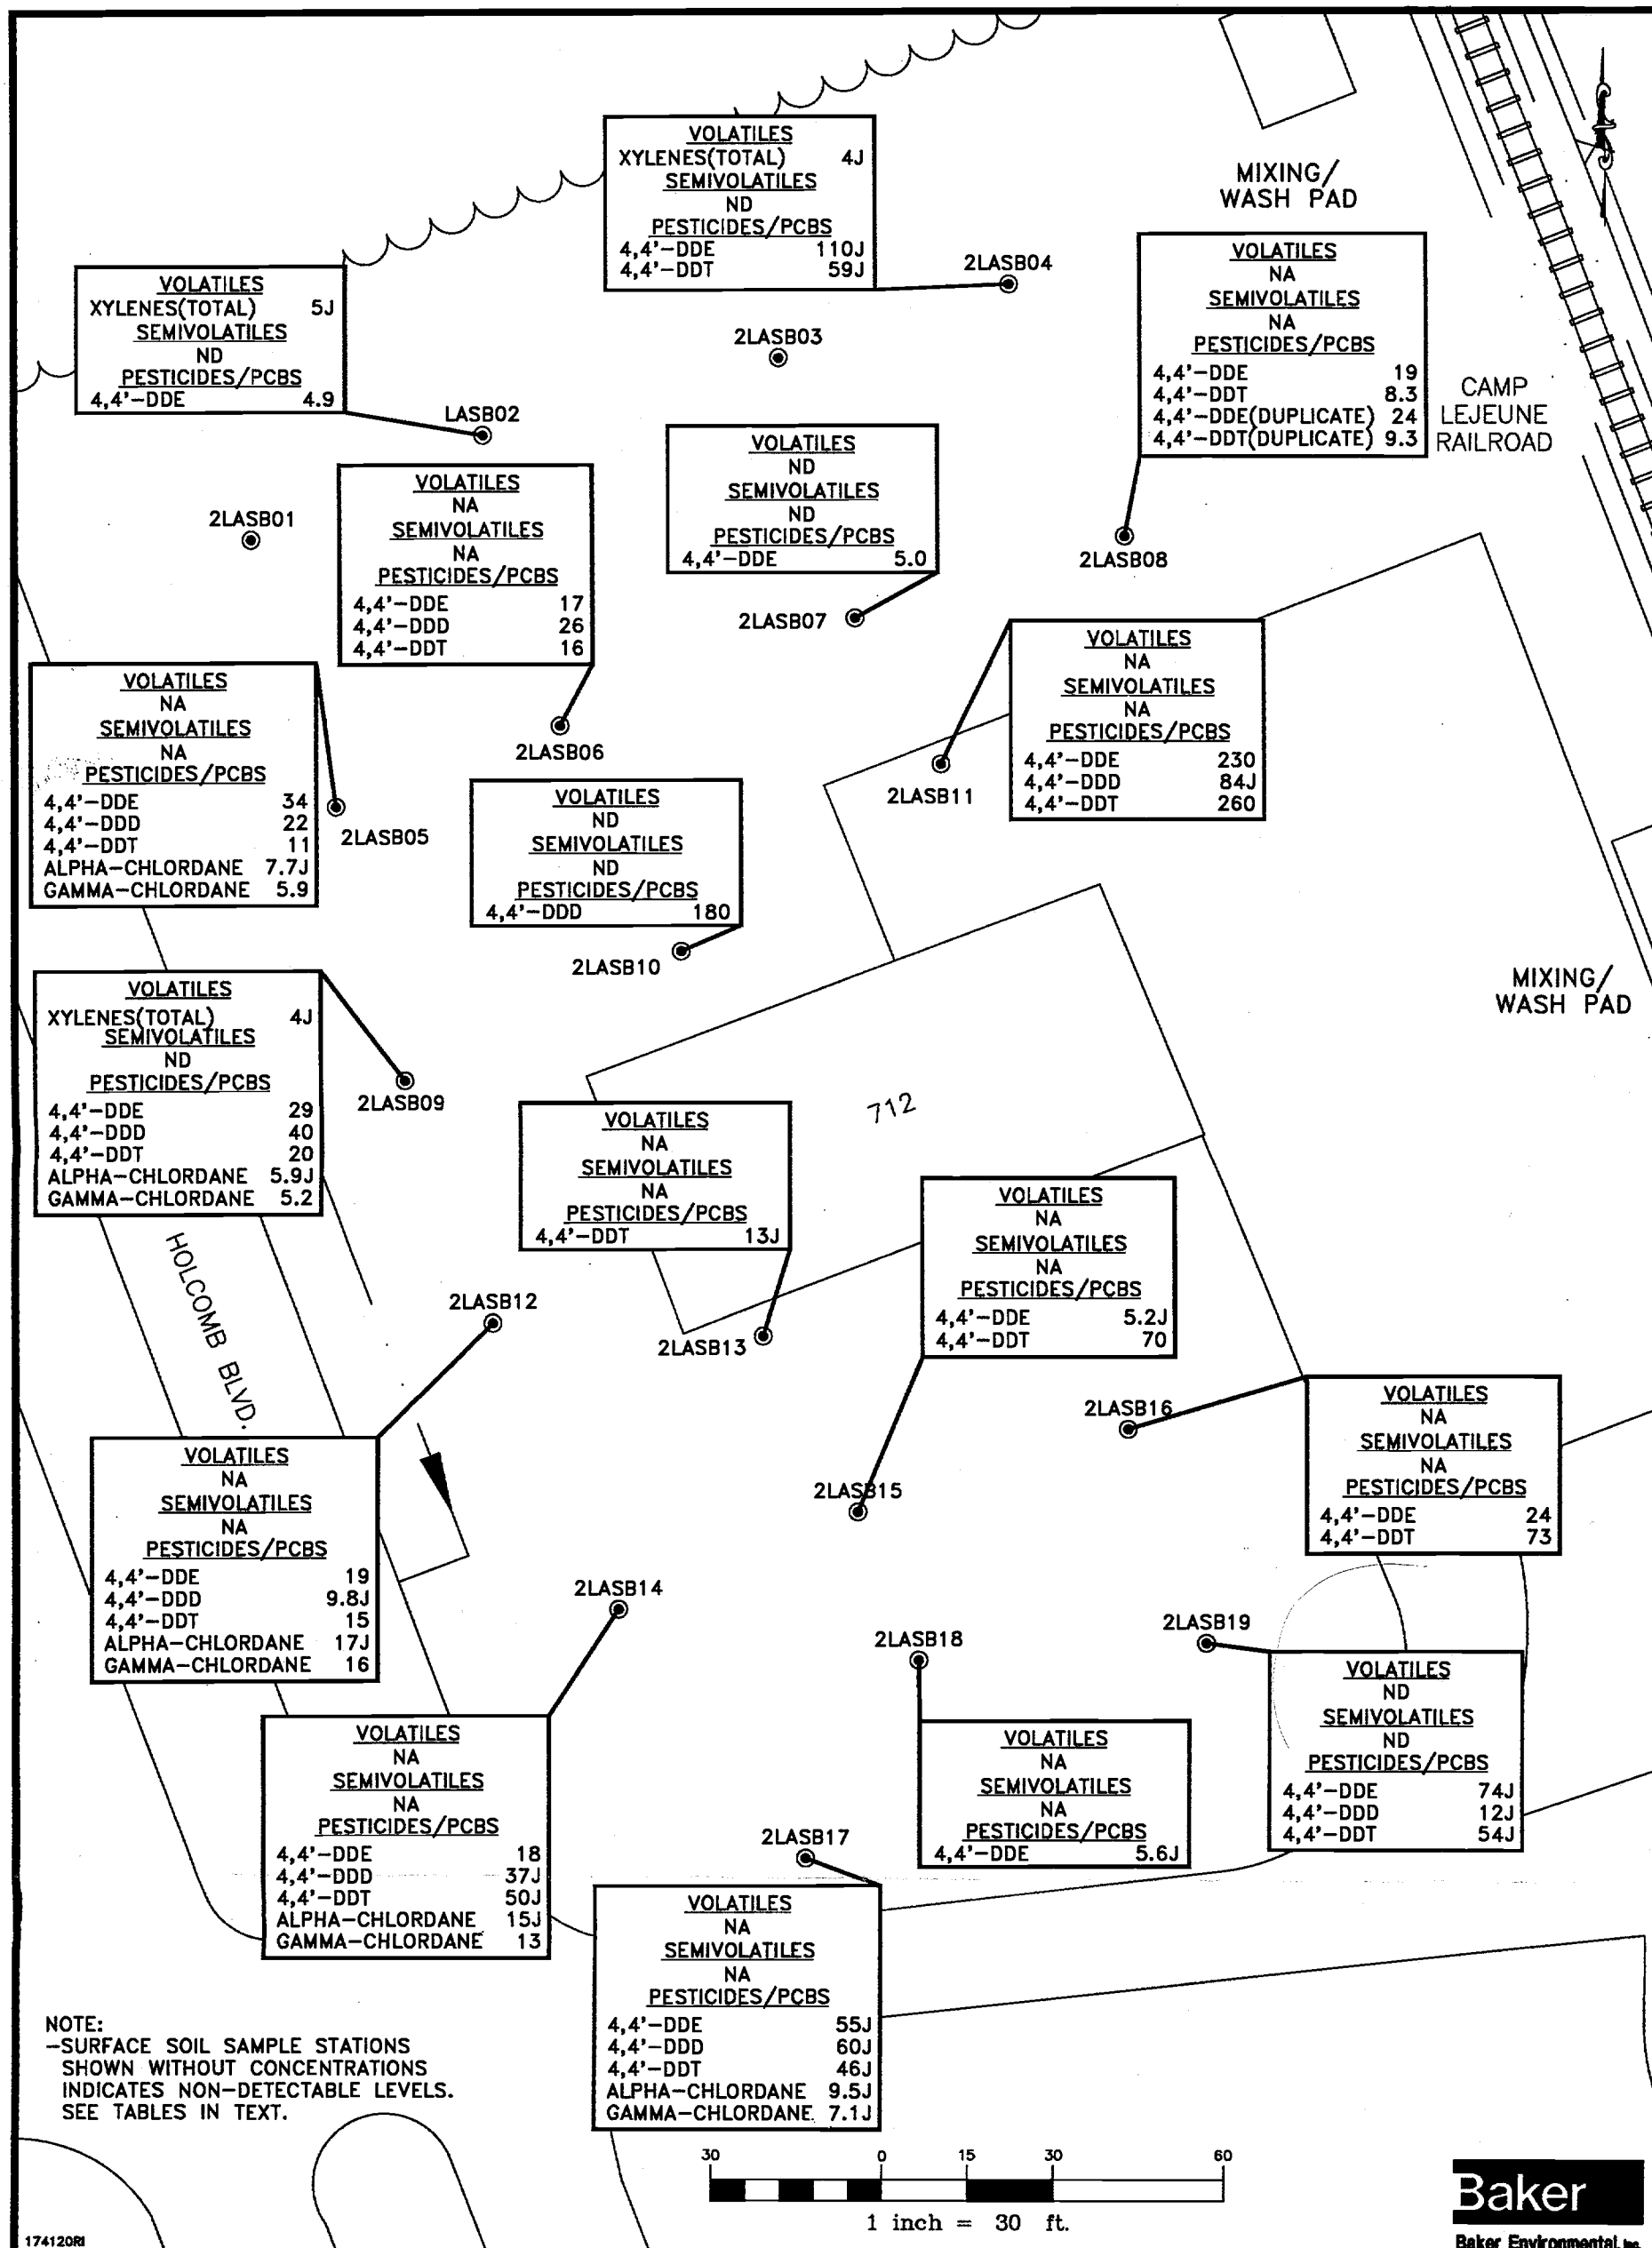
VOLATILES
XYLENES(TOTAL) 4J
SEMIVOLATILES
ND
PESTICIDES/PCBS
4,4'-DDE 110J
4,4'-DDT 59J

2LASB04

MIXING/
WASH PAD

VOLATILES
XYLENES(TOTAL) 5J
SEMIVOLATILES
ND
PESTICIDES/PCBS
4,4'-DDE 4.9

LASB02

2LASB03

VOLATILES
NA
SEMIVOLATILES
NA
PESTICIDES/PCBS
4,4'-DDE 19
4,4'-DDT 8.3
4,4'-DDE(DUPLICATE) 24
4,4'-DDT(DUPLICATE) 9.3

CAMP
LEJEUNE
RAILROAD

2LASB08

VOLATILES
ND
SEMIVOLATILES
ND
PESTICIDES/PCBS
4,4'-DDE 5.0

2LASB07

2LASB01

VOLATILES
NA
SEMIVOLATILES
NA
PESTICIDES/PCBS
4,4'-DDE 17
4,4'-DDD 26
4,4'-DDT 16

2LASB06

VOLATILES
NA
SEMIVOLATILES
NA
PESTICIDES/PCBS
4,4'-DDE 230
4,4'-DDD 84J
4,4'-DDT 260

2LASB11

VOLATILES
NA
SEMIVOLATILES
NA
PESTICIDES/PCBS
4,4'-DDE 34
4,4'-DDD 22
4,4'-DDT 11
ALPHA-CHLORDANE 7.7J
GAMMA-CHLORDANE 5.9

2LASB05

VOLATILES
ND
SEMIVOLATILES
ND
PESTICIDES/PCBS
4,4'-DDD 180

2LASB10

MIXING/
WASH PAD

VOLATILES
XYLENES(TOTAL) 4J
SEMIVOLATILES
ND
PESTICIDES/PCBS
4,4'-DDE 29
4,4'-DDD 40
4,4'-DDT 20
ALPHA-CHLORDANE 5.9J
GAMMA-CHLORDANE 5.2

2LASB09

712

VOLATILES
NA
SEMIVOLATILES
NA
PESTICIDES/PCBS
4,4'-DDT 13J

VOLATILES
NA
SEMIVOLATILES
NA
PESTICIDES/PCBS
4,4'-DDE 5.2J
4,4'-DDT 70

HOLCOMB BLVD.

2LASB12

2LASB13

2LASB16

VOLATILES
NA
SEMIVOLATILES
NA
PESTICIDES/PCBS
4,4'-DDE 24
4,4'-DDT 73

VOLATILES
NA
SEMIVOLATILES
NA
PESTICIDES/PCBS
4,4'-DDE 19
4,4'-DDD 9.8J
4,4'-DDT 15
ALPHA-CHLORDANE 17J
GAMMA-CHLORDANE 16

2LASB15

2LASB14

2LASB18

2LASB19

VOLATILES
ND
SEMIVOLATILES
ND
PESTICIDES/PCBS
4,4'-DDE 74J
4,4'-DDD 12J
4,4'-DDT 54J

VOLATILES
NA
SEMIVOLATILES
NA
PESTICIDES/PCBS
4,4'-DDE 18
4,4'-DDD 37J
4,4'-DDT 50J
ALPHA-CHLORDANE 15J
GAMMA-CHLORDANE 13

VOLATILES
NA
SEMIVOLATILES
NA
PESTICIDES/PCBS
4,4'-DDE 5.6J

2LASB17

VOLATILES
NA
SEMIVOLATILES
NA
PESTICIDES/PCBS
4,4'-DDE 55J
4,4'-DDD 60J
4,4'-DDT 46J
ALPHA-CHLORDANE 9.5J
GAMMA-CHLORDANE 7.1J

NOTE:
-SURFACE SOIL SAMPLE STATIONS SHOWN WITHOUT CONCENTRATIONS INDICATES NON-DETECTABLE LEVELS. SEE TABLES IN TEXT.

30 0 15 30 60
1 inch = 30 ft.

Baker
Baker Environmental, Inc.

174120RI